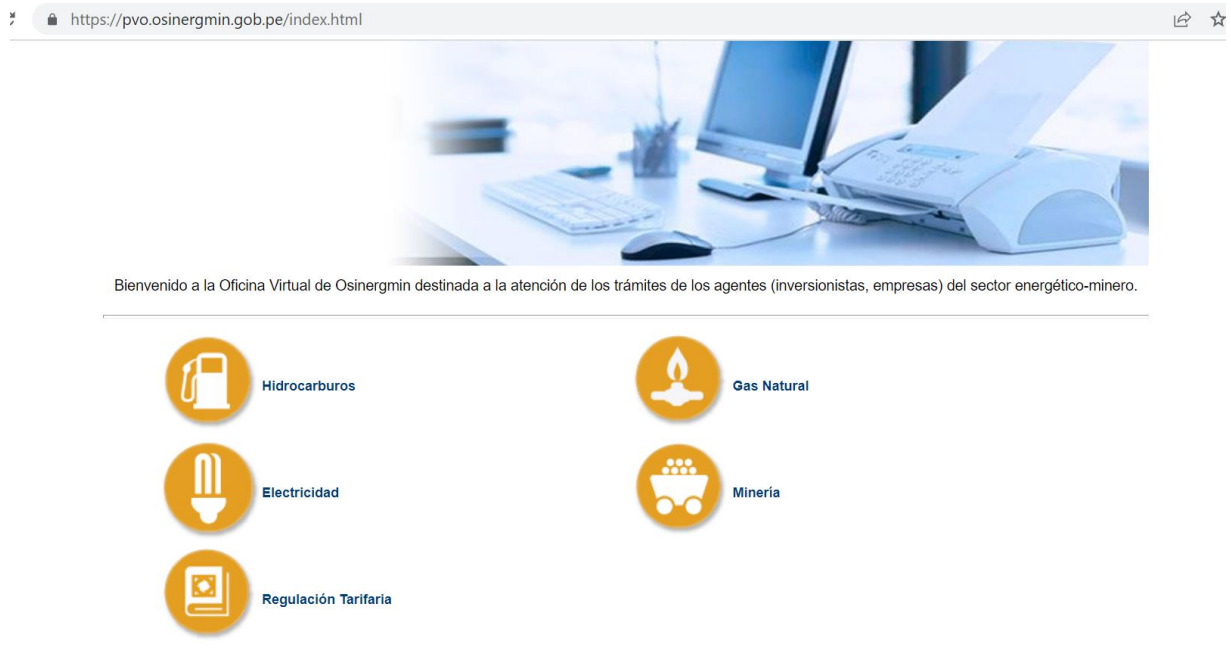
https://pvo.osinergmin.gob.pe/index.html

Bienvenido a la Oficina Virtual de Osinergmin destinada a la atención de los trámites de los agentes (inversionistas, empresas) del sector energético-minero.

Hidrocarburos

Gas Natural

Electricidad

Minería

Regulación Tarifaria